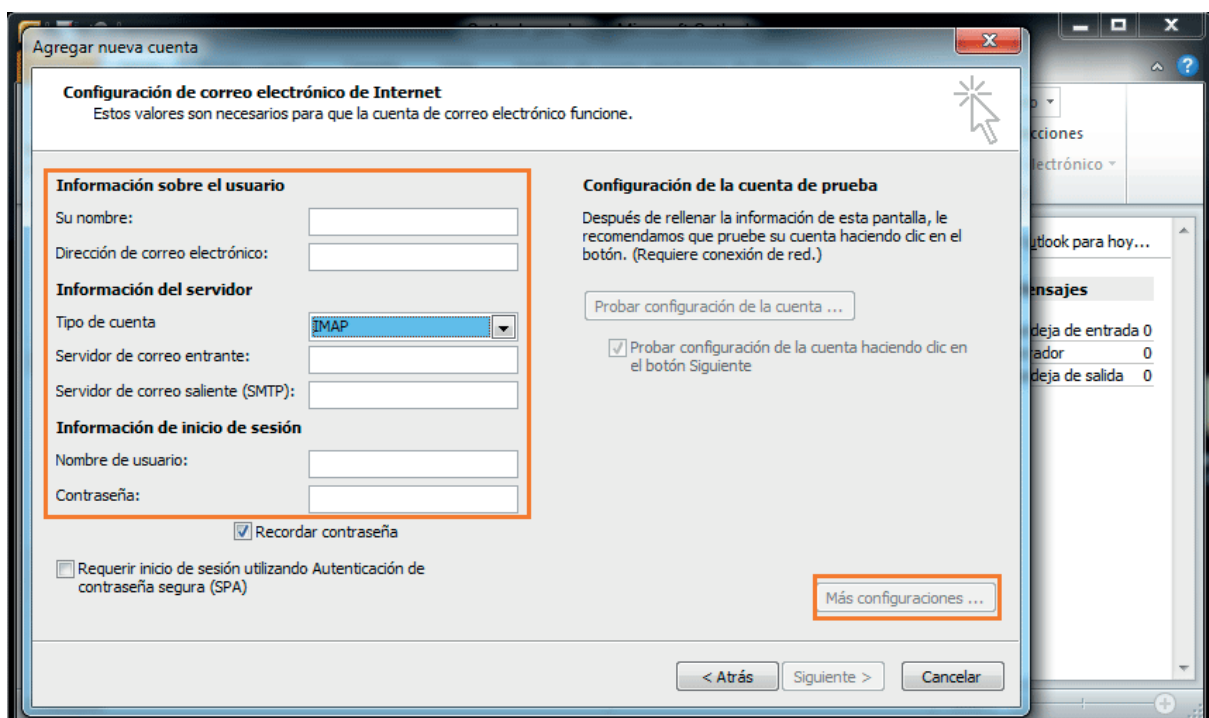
Agregar nueva cuenta

Configuración de correo electrónico de Internet
Estos valores son necesarios para que la cuenta de correo electrónico funcione.

Información sobre el usuario
Su nombre:
Dirección de correo electrónico:
Información del servidor
Tipo de cuenta
IMAP
Servidor de correo entrante:
Servidor de correo saliente (SMTP):
Información de inicio de sesión
Nombre de usuario:
Contraseña:
Recordar contraseña
Requerir inicio de sesión utilizando Autenticación de contraseña segura (SPA)

Configuración de la cuenta de prueba
Después de rellenar la información de esta pantalla, le recomendamos que pruebe su cuenta haciendo clic en el botón. (Requiere conexión de red.)
Probar configuración de la cuenta ...
Probar configuración de la cuenta haciendo clic en el botón Siguiente

Más configuraciones ...

< Atrás
Siguiente >
Cancelar

cciones
lectrónico
tlook para hoy...
nsajes
deja de entrada 0
rador 0
deja de salida 0